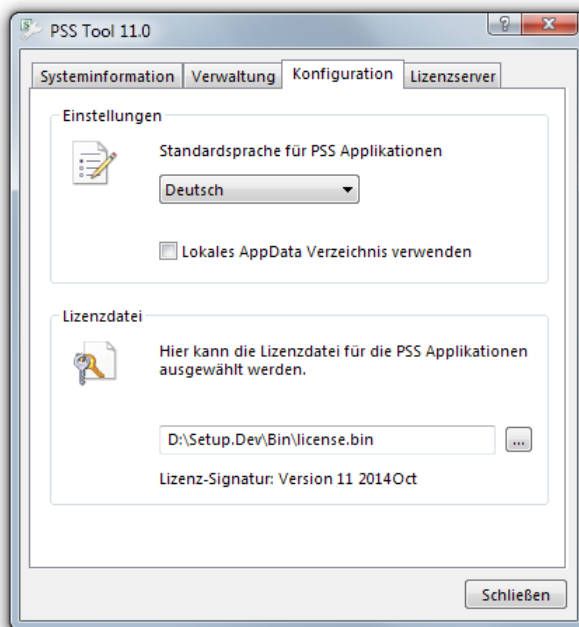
PSS Tool 11.0

?

Systeminformation | Verwaltung | Konfiguration | Lizenzserver

Einstellungen

Standardsprache für PSS Applikationen

Deutsch

Lokales AppData Verzeichnis verwenden

Lizenzdatei

Hier kann die Lizenzdatei für die PSS Applikationen ausgewählt werden.

D:\Setup.Dev\Bin\license.bin

...

Lizenz-Signatur: Version 11 2014Oct

Schließen